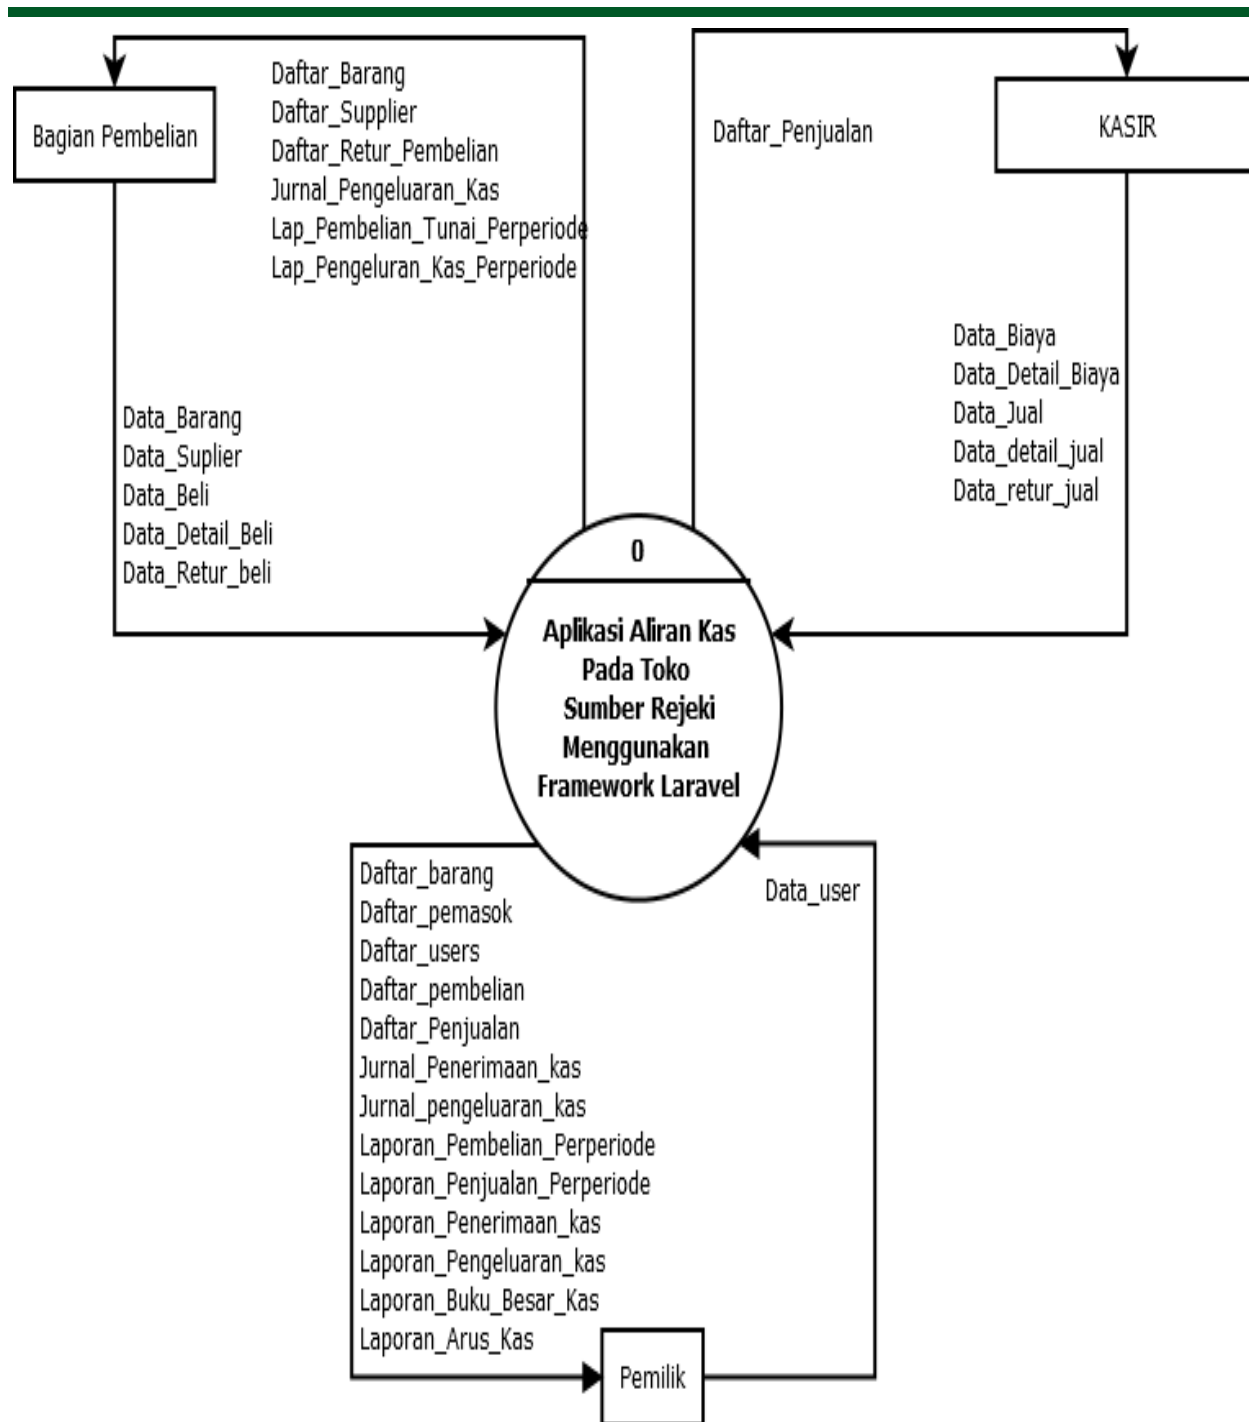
Bagian Pembelian

Daftar_Barang
Daftar_Supplier
Daftar_Retur_Pembelian
Jurnal_Pengeluaran_Kas
Lap_Pembelian_Tunai_Perperiode
Lap_Pengeluaran_Kas_Perperiode

Daftar_Penjualan

KASIR

Data_Biaya
Data_Detail_Biaya
Data_Jual
Data_detail_jual
Data_retur_jual

Data_Barang
Data_Suplier
Data_Beli
Data_Detail_Beli
Data_Retur_beli

0

Aplikasi Aliran Kas Pada Toko Sumber Rejeki Menggunakan Framework Laravel

Daftar_barang
Daftar_pemasok
Daftar_users
Daftar_pembelian
Daftar_Penjualan
Jurnal_Penerimaan_kas
Jurnal_pengeluaran_kas
Laporan_Pembelian_Perperiode
Laporan_Penjualan_Perperiode
Laporan_Penerimaan_kas
Laporan_Pengeluaran_kas
Laporan_Buku_Besar_Kas
Laporan_Arus_Kas

Data_user

Pemilik